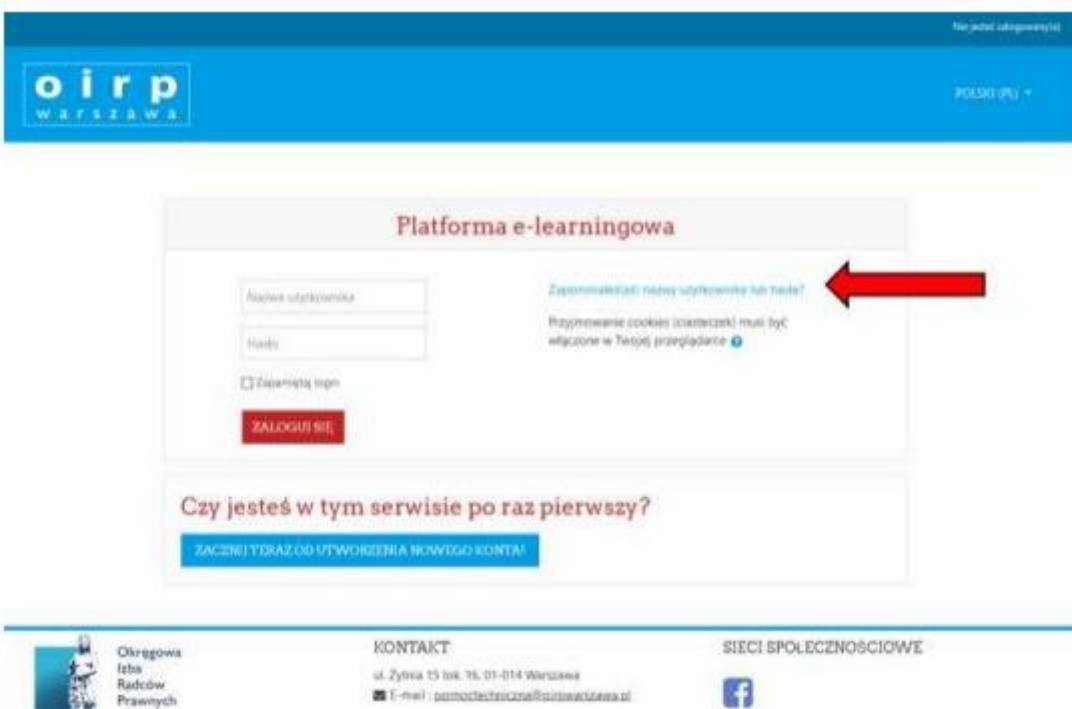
Nie jesteś zalogowany(a)

o i r p
w a r s z a w a

POLSKI (PL) ▾

Platforma e-learningowa

Nazwa użytkownika

Hasło

Zapamiętaj login

ZALOGUJ SIĘ

Zapomniałeś(aś) nazwy użytkownika lub hasła?

Przyjmowanie cookies (ciasteczek) musi być włączone w Twojej przeglądarce

Czy jesteś w tym serwisie po raz pierwszy?

ZACZNIJ TERAZ OD UTWORZENIA NOWEGO KONTA!

Okręgowa Izba Radców Prawnych

KONTAKT

ul. Żytnia 15 lok. 16, 01-014 Warszawa

E-mail : pomoctechniczna@oirpwarszawa.pl

SIECI SPOŁECZNOŚCIOWE